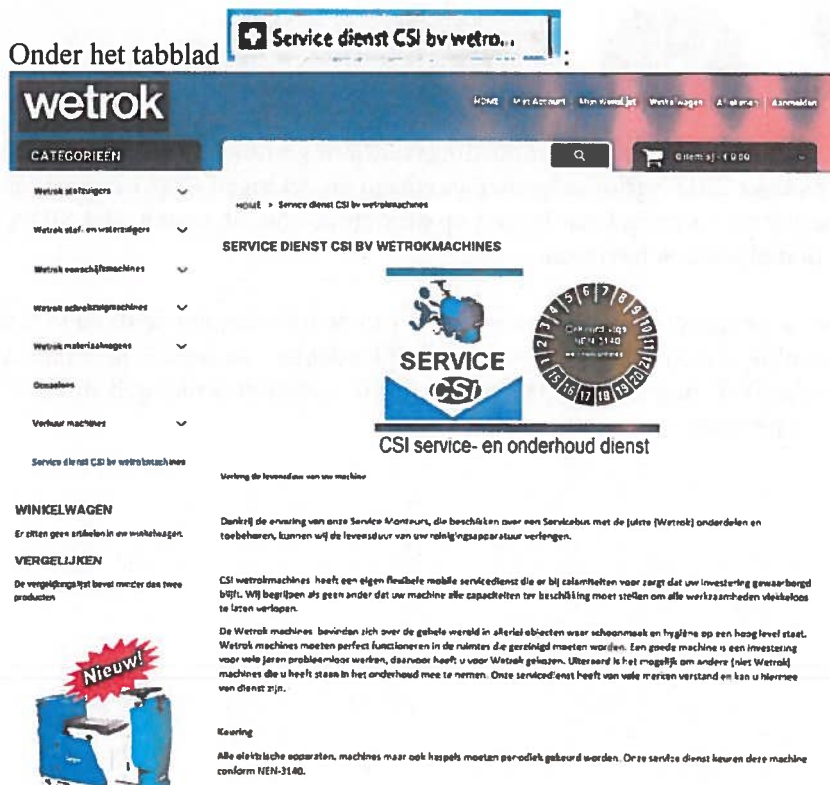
Onder het tabblad Service dienst CSI bv wetro... :

wetrok

HOME Mijn Account Mijn Verlanglijst Winkelwagen Afrekenen Aanmelden

CATEGORIEËN

0 item(s) - € 0.00

Wetrok stofzuigers

Wetrok stof- en waterzuigers

Wetrok eenschijfmachines

Wetrok schrobzuigmachines

Wetrok materiaalwagens

Occasions

Verhuur machines

Service dienst CSI bv wetrokmachines

WINKELWAGEN

Er zitten geen artikelen in uw winkelwagen.

VERGELIJKEN

De vergelijkingslijst bevat minder dan twee producten

Nieuw!

HOME > Service dienst CSI bv wetrokmachines

SERVICE DIENST CSI BV WETROKMACHINES

SERVICE CSI

Gekeurd volgens NEN 3140

1 2 3 4 5 6 7 8 9 10 11 12 15 16 17 18 19 20 21

CSI service- en onderhoud dienst

Verleng de levensduur van uw machine

Dankzij de ervaring van onze Service Monteurs, die beschikken over een Servicebus met de juiste (Wetrok) onderdelen en toebehoren, kunnen wij de levensduur van uw reinigingsapparatuur verlengen.

CSI wetrokmachines heeft een eigen flexibele mobile servicedienst die er bij calamiteiten voor zorgt dat uw investering gewaarborgd blijft. Wij begrijpen als geen ander dat uw machine alle capaciteiten ter beschikking moet stellen om alle werkzaamheden vlekkeloos te laten verlopen.

De Wetrok machines bevinden zich over de gehele wereld in allerlei objecten waar schoonmaak en hygiëne op een hoog level staat. Wetrok machines moeten perfect functioneren in de ruimtes die gereinigd moeten worden. Een goede machine is een investering voor vele jaren probleemloos werken, daarvoor heeft u voor Wetrok gekozen. Uiteraard is het mogelijk om andere (niet Wetrok) machines die u heeft staan in het onderhoud mee te nemen. Onze servicedienst heeft van vele merken verstand en kan u hiermee van dienst zijn.

Keuring

Alle elektrische apparaten, machines maar ook haspels moeten periodiek gekeurd worden. Onze service dienst keuren deze machine conform NEN-3140.